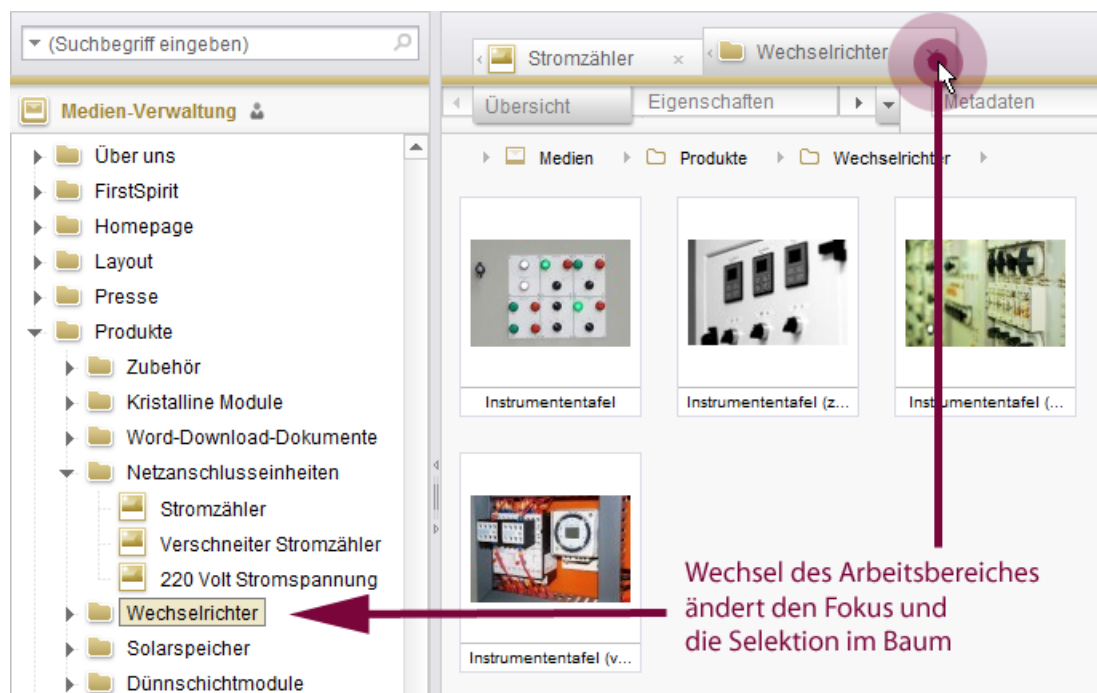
(Suchbegriff eingeben)

Medien-Verwaltung

Über uns
FirstSpirit
Homepage
Layout
Presse
Produkte
Zubehör
Kristalline Module
Word-Download-Dokumente
Netzanschlusseinheiten
Stromzähler
Verschneiter Stromzähler
220 Volt Stromspannung
Wechselrichter
Solarspeicher
Dünnschichtmodule

Stromzähler ×
Wechselrichter

Übersicht
Eigenschaften
Metadaten

Medien
Produkte
Wechselrichter

Instrumententafel
Instrumententafel (z...
Instrumententafel (...
Instrumententafel (v...

Wechsel des Arbeitsbereiches ändert den Fokus und die Selektion im Baum